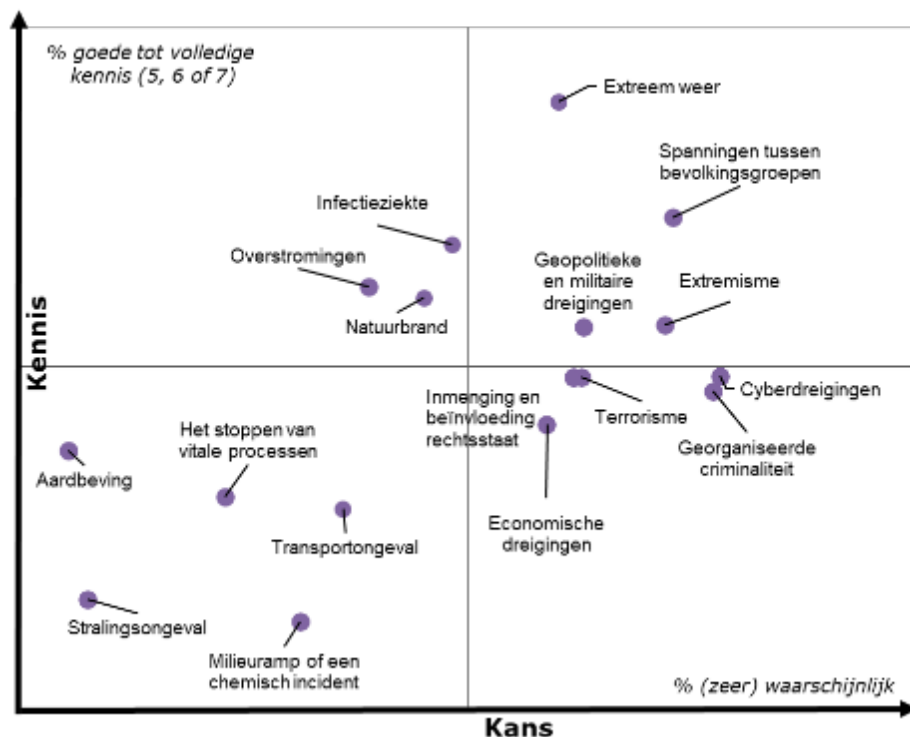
% goede tot volledige kennis (5, 6 of 7)

Extreem weer

Spanningen tussen bevolkingsgroepen

Infectieziekte

Overstromingen

Geopolitieke en militaire dreigingen

Extremisme

Natuurbrand

Kennis

Inmenging en beïnvloeding rechtsstaat

Terrorisme

Cyberdreigingen

Georganiseerde criminaliteit

Het stoppen van vitale processen

Aardbeving

Economische dreigingen

Transportongeval

Stralingsongeval

Milieuramp of een chemisch incident

% (zeer) waarschijnlijk

Kans